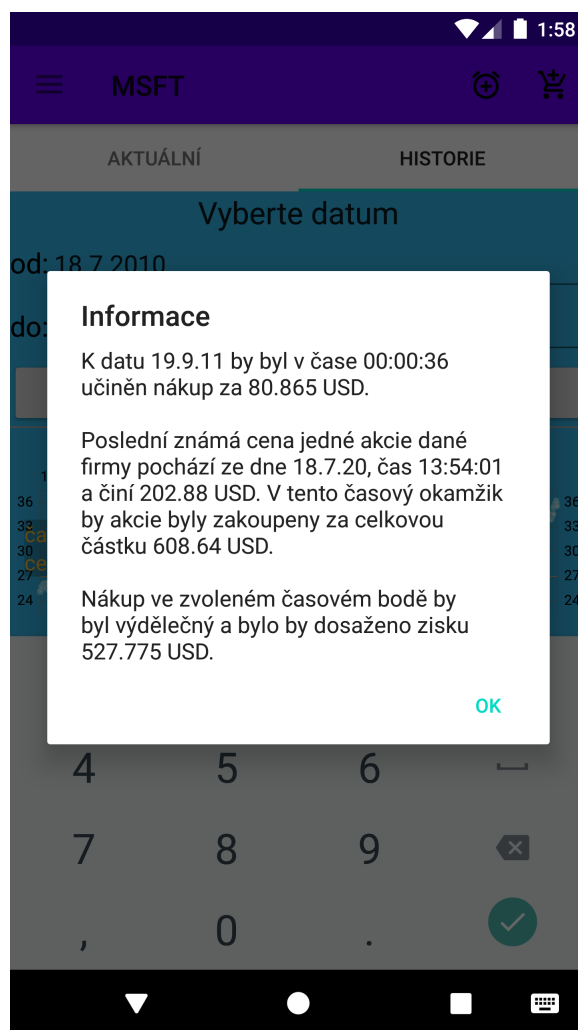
1:58

MSFT

AKTUÁLNÍ

HISTORIE

Vyberte datum

od: 18.7.2010

do:

Informace

K datu 19.9.11 by byl v čase 00:00:36 učiněn nákup za 80.865 USD.

Poslední známá cena jedné akcie dané firmy pochází ze dne 18.7.20, čas 13:54:01 a činí 202.88 USD. V tento časový okamžik by akcie byly zakoupeny za celkovou částku 608.64 USD.

Nákup ve zvoleném časovém bodě by byl výdělečný a bylo by dosaženo zisku 527.775 USD.

OK

36
33
30
27
24

36
33
30
27
24

4 5 6
7 8 9
, 0 .